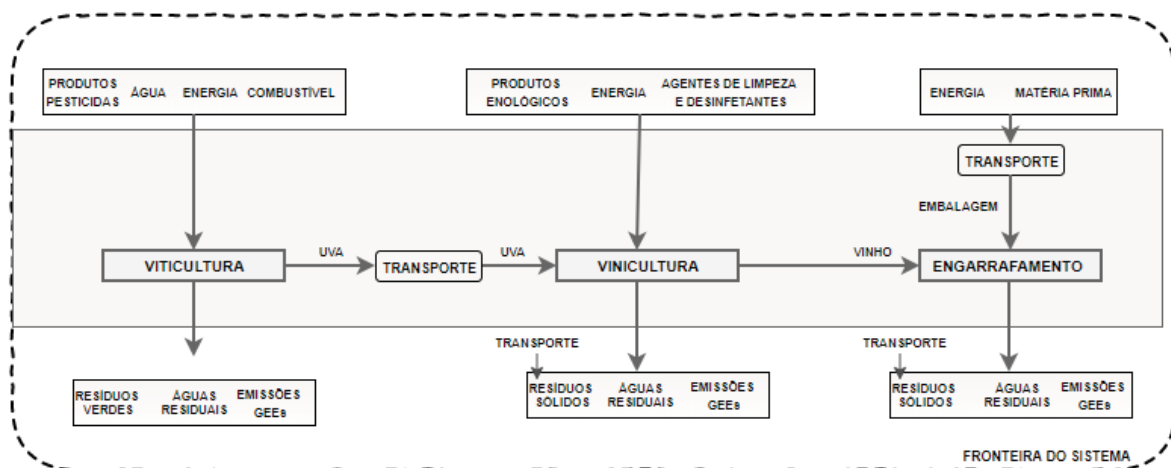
PRODUTOS PESTICIDAS ÁGUA ENERGIA COMBUSTÍVEL

PRODUTOS ENOLÓGICOS ENERGIA AGENTES DE LIMPEZA E DESINFETANTES

ENERGIA MATÉRIA PRIMA

TRANSPORTE

EMBALAGEM

VITICULTURA

UVA

TRANSPORTE

UVA

VINICULTURA

VINHO

ENGARRAFAMENTO

TRANSPORTE

TRANSPORTE

RESÍDUOS VERDES ÁGUAS RESIDUAIS EMISSÕES GEEs

RESÍDUOS SÓLIDOS ÁGUAS RESIDUAIS EMISSÕES GEEs

RESÍDUOS SÓLIDOS ÁGUAS RESIDUAIS EMISSÕES GEEs

FRONTEIRA DO SISTEMA